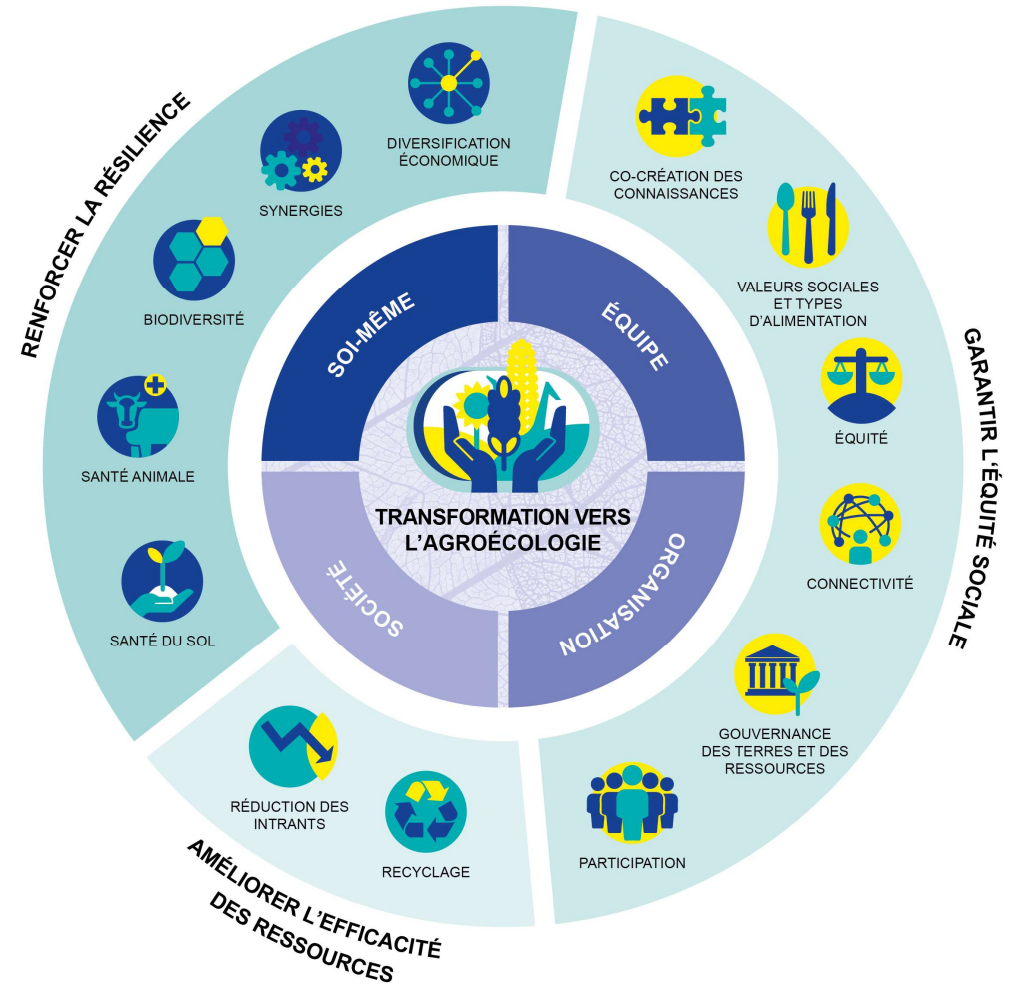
RENFORCER LA RÉSILIENCE

DIVERSIFICATION ÉCONOMIQUE

SYNERGIES

BIODIVERSITÉ

SANTÉ ANIMALE

SANTÉ DU SOL

GARANTIR L'ÉQUITÉ SOCIALE

CO-CRÉATION DES CONNAISSANCES

VALEURS SOCIALES ET TYPES D'ALIMENTATION

ÉQUITÉ

CONNECTIVITÉ

GOUVERNANCE DES TERRES ET DES RESSOURCES

PARTICIPATION

AMÉLIORER L'EFFICACITÉ DES RESSOURCES

RÉDUCTION DES INTRANTS

RECYCLAGE

SOI-MÊME

ÉQUIPE

ORGANISATION

SOCIÉTÉ

TRANSFORMATION VERS L'AGROÉCOLOGIE